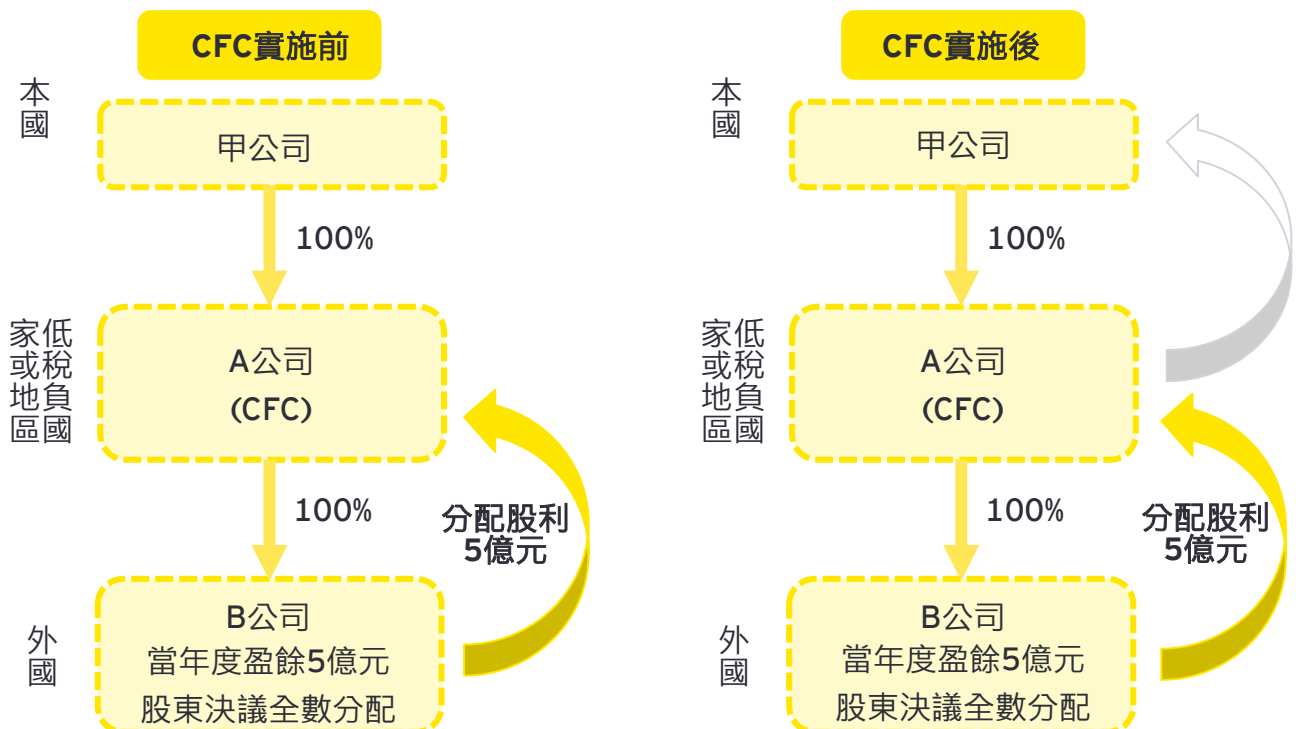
CFC實施前

本國

甲公司

100%

低稅負國家或地區

A公司
(CFC)

100%

分配股利
5億元

外國

B公司
當年度盈餘5億元
股東決議全數分配

CFC實施後

本國

甲公司

100%

低稅負國家或地區

A公司
(CFC)

100%

分配股利
5億元

外國

B公司
當年度盈餘5億元
股東決議全數分配